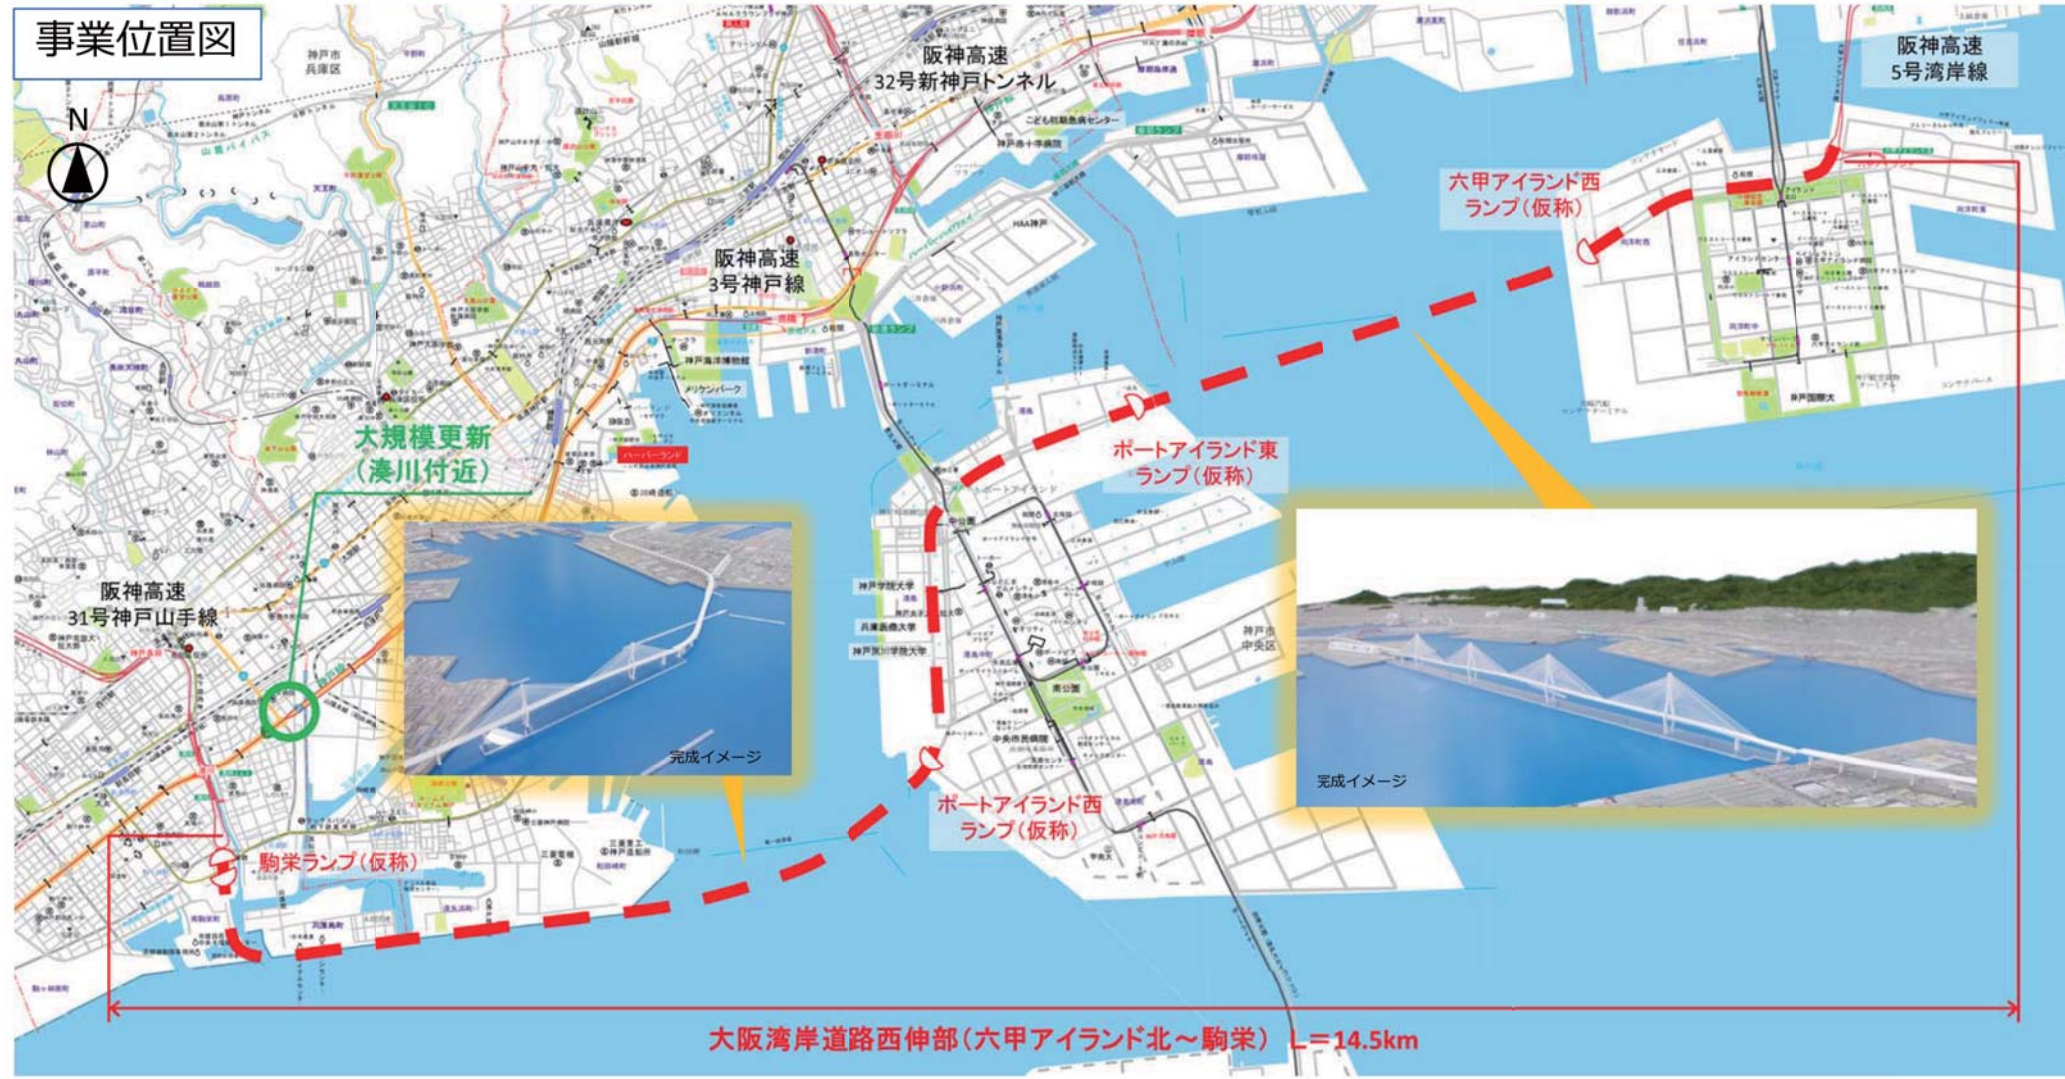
事業位置図

N

神戸市兵庫区

阪神高速
32号新神戸トンネル

阪神高速
5号湾岸線

六甲アイランド西
ランプ（仮称）

阪神高速
3号神戸線

メリケンパーク

大規模更新
（湊川付近）

ハーバーランド

ポートアイランド東
ランプ（仮称）

阪神高速
31号神戸山手線

完成イメージ

神戸学院大学

兵庫医療大学

神戸夙川学院大学

神戸市中央区

完成イメージ

ポートアイランド西
ランプ（仮称）

駒栄ランプ（仮称）

大阪湾岸道路西伸部（六甲アイランド北～駒栄） L＝14.5km